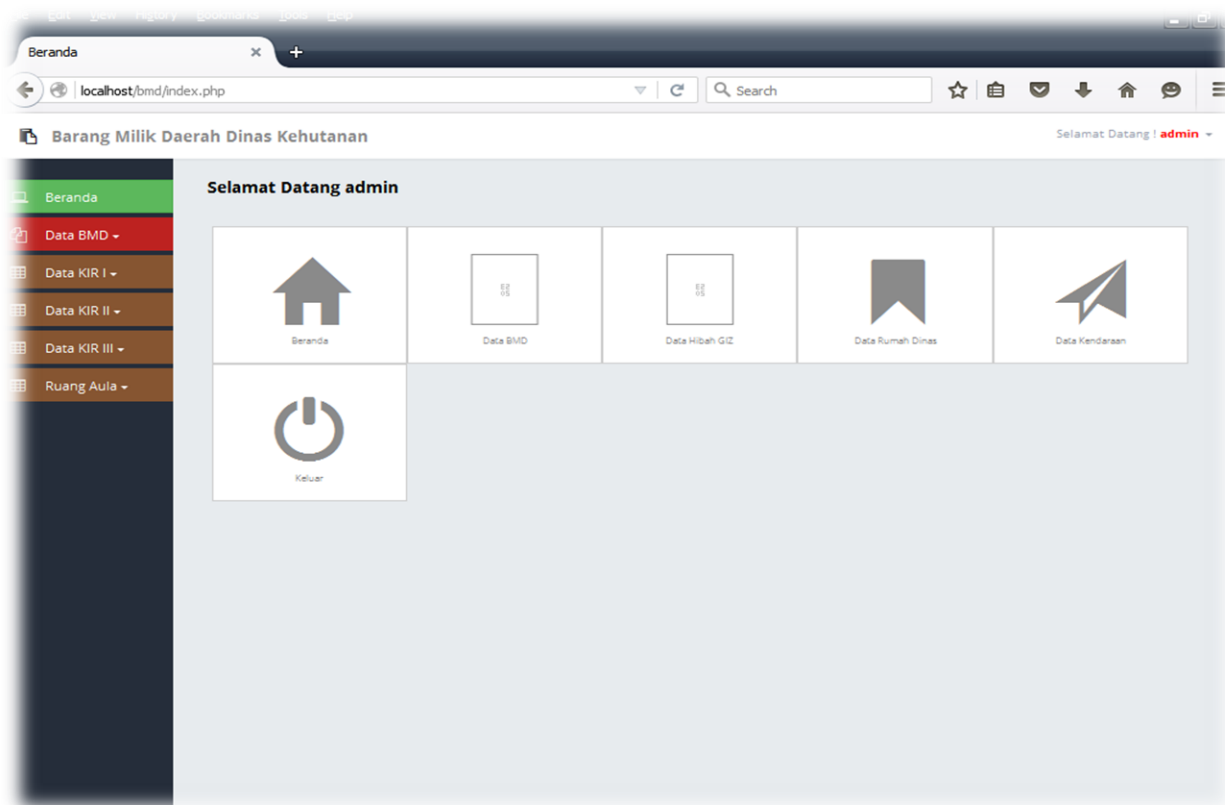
Edit View History Bookmarks Tools Help

Beranda

localhost/bmd/index.php

Search

Barang Milik Daerah Dinas Kehutanan

Selamat Datang ! admin

Beranda

Data BMD

Data KIR I

Data KIR II

Data KIR III

Ruang Aula

Selamat Datang admin

Beranda

Data BMD

Data Hibah GIZ

Data Rumah Dinas

Data Kendaraan

Keluar